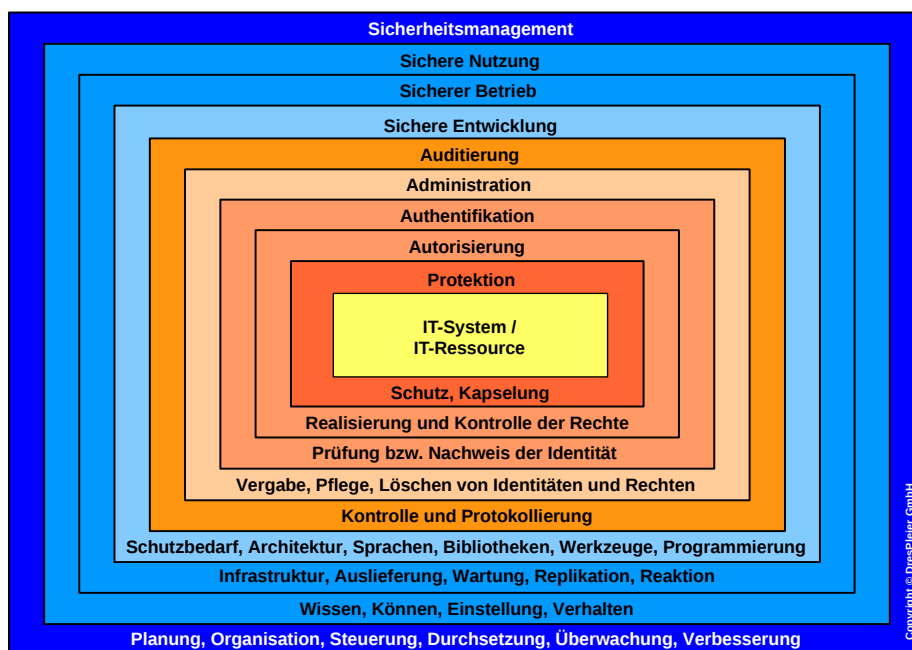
Sicherheitsmanagement

Sichere Nutzung

Sicherer Betrieb

Sichere Entwicklung

Auditierung

Administration

Authentifikation

Autorisierung

Protektion

IT-System / IT-Ressource

Schutz, Kapselung

Realisierung und Kontrolle der Rechte

Prüfung bzw. Nachweis der Identität

Vergabe, Pflege, Löschen von Identitäten und Rechten

Kontrolle und Protokollierung

Schutzbedarf, Architektur, Sprachen, Bibliotheken, Werkzeuge, Programmierung

Infrastruktur, Auslieferung, Wartung, Replikation, Reaktion

Wissen, Können, Einstellung, Verhalten

Planung, Organisation, Steuerung, Durchsetzung, Überwachung, Verbesserung

Copyright © DresPleier GmbH